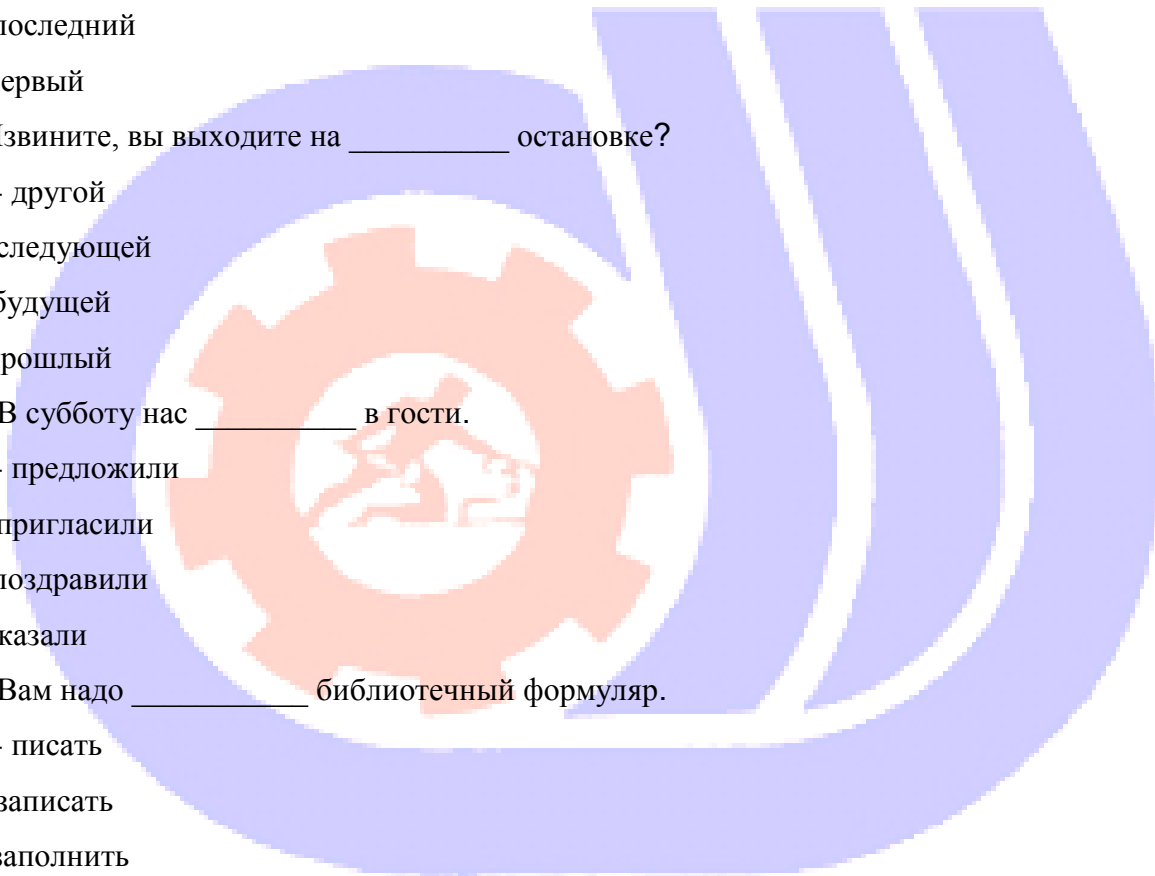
оследний
ервый
Извините, вы выходите на __________ остановке?
- другой
следующей
будущей
рошлый
В субботу нас __________ в гости.
- предложили
пригласили
поздравили
казали
Вам надо ___________ библиотечный формуляр.
- писать
записать
заполнить